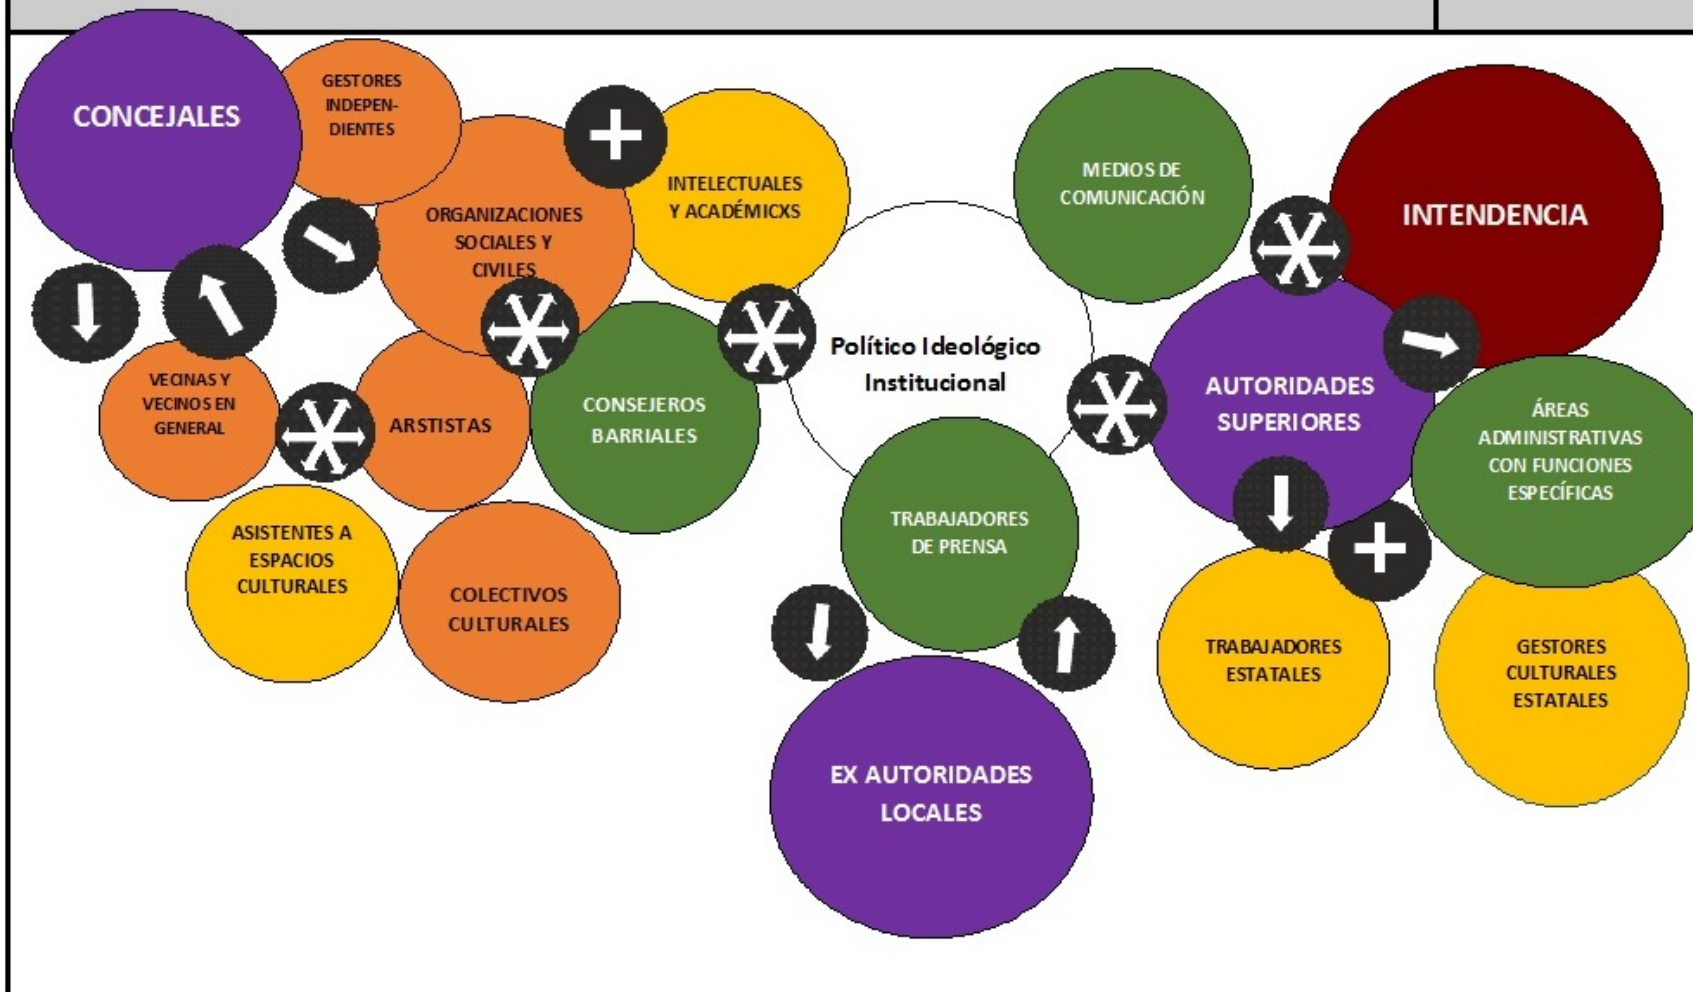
CONCEJALES

GESTORES INDEPENDIENTES

ORGANIZACIONES SOCIALES Y CIVILES

INTELECTUALES Y ACADÉMICXS

MEDIOS DE COMUNICACIÓN

INTENDENCIA

Político Ideológico Institucional

VECINAS Y VECINOS EN GENERAL

ARSTISTAS

CONSEJEROS BARRIALES

AUTORIDADES SUPERIORES

ÁREAS ADMINISTRATIVAS CON FUNCIONES ESPECÍFICAS

ASISTENTES A ESPACIOS CULTURALES

COLECTIVOS CULTURALES

TRABAJADORES DE PRENSA

TRABAJADORES ESTATALES

GESTORES CULTURALES ESTATALES

EX AUTORIDADES LOCALES